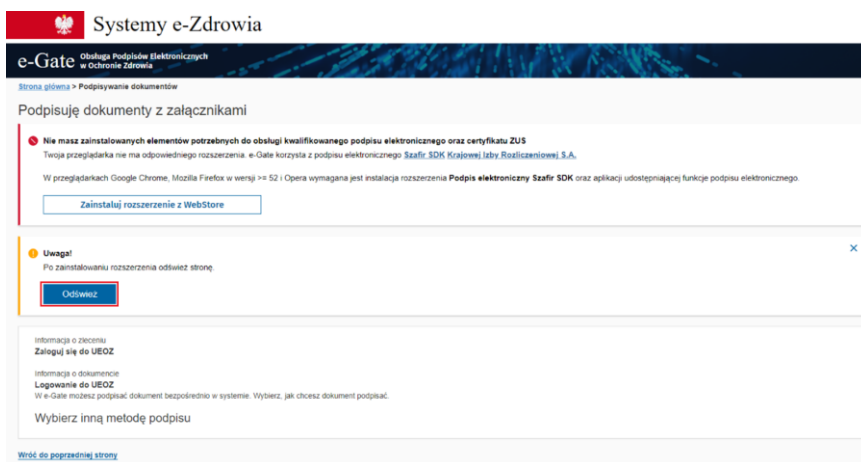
Systemy e-Zdrowia

e-Gate Obsługa Podpisów Elektronicznych w Ochronie Zdrowia

Strona główna > Podpisywanie dokumentów

Podpisuję dokumenty z załącznikami

Nie masz zainstalowanych elementów potrzebnych do obsługi kwalifikowanego podpisu elektronicznego oraz certyfikatu ZUS

Twoja przeglądarka nie ma odpowiedniego rozszerzenia. e-Gate korzysta z podpisu elektronicznego Szafir SDK Krajowej Izby Rozliczeniowej S.A.

W przeglądarkach Google Chrome, Mozilla Firefox w wersji >= 52 i Opera wymagana jest instalacja rozszerzenia Podpis elektroniczny Szafir SDK oraz aplikacji udostępniającej funkcje podpisu elektronicznego.

Zainstaluj rozszerzenie z WebStore

Uwaga!

Po zainstalowaniu rozszerzenia odśwież stronę.

Odśwież

×

Informacja o zleceniu

Zaloguj się do UEOZ

Informacja o dokumencie

Logowanie do UEOZ

W e-Gate możesz podpisać dokument bezpośrednio w systemie. Wybierz, jak chcesz dokument podpisać.

Wybierz inną metodę podpisu

Wróć do poprzedniej strony